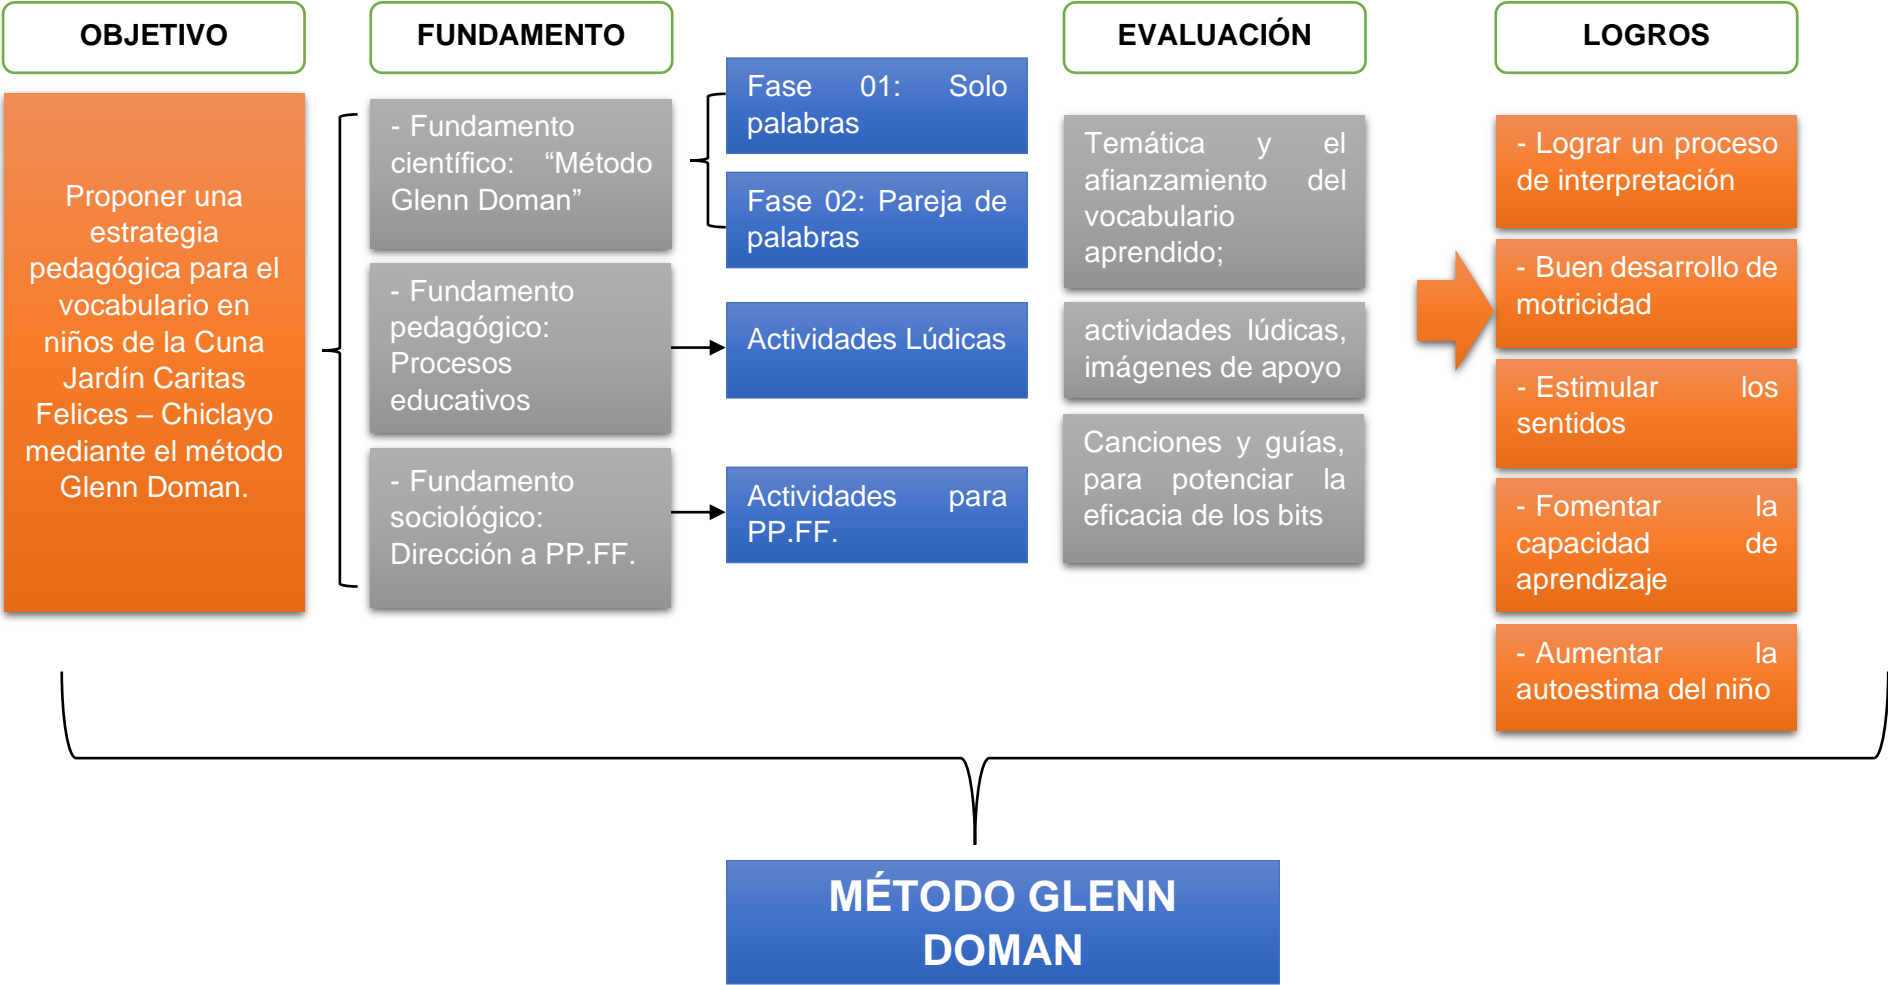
OBJETIVO

FUNDAMENTO

EVALUACIÓN

LOGROS

Proponer una estrategia pedagógica para el vocabulario en niños de la Cuna Jardín Caritas Felices – Chiclayo mediante el método Glenn Doman.

- Fundamento científico: "Método Glenn Doman"

- Fundamento pedagógico: Procesos educativos

- Fundamento sociológico: Dirección a PP.FF.

Fase 01: Solo palabras

Fase 02: Pareja de palabras

Actividades Lúdicas

Actividades para PP.FF.

Temática y el afianzamiento del vocabulario aprendido;

actividades lúdicas, imágenes de apoyo

Canciones y guías, para potenciar la eficacia de los bits

- Lograr un proceso de interpretación

- Buen desarrollo de motricidad

- Estimular los sentidos

- Fomentar la capacidad de aprendizaje

- Aumentar la autoestima del niño

MÉTODO GLENN DOMAN